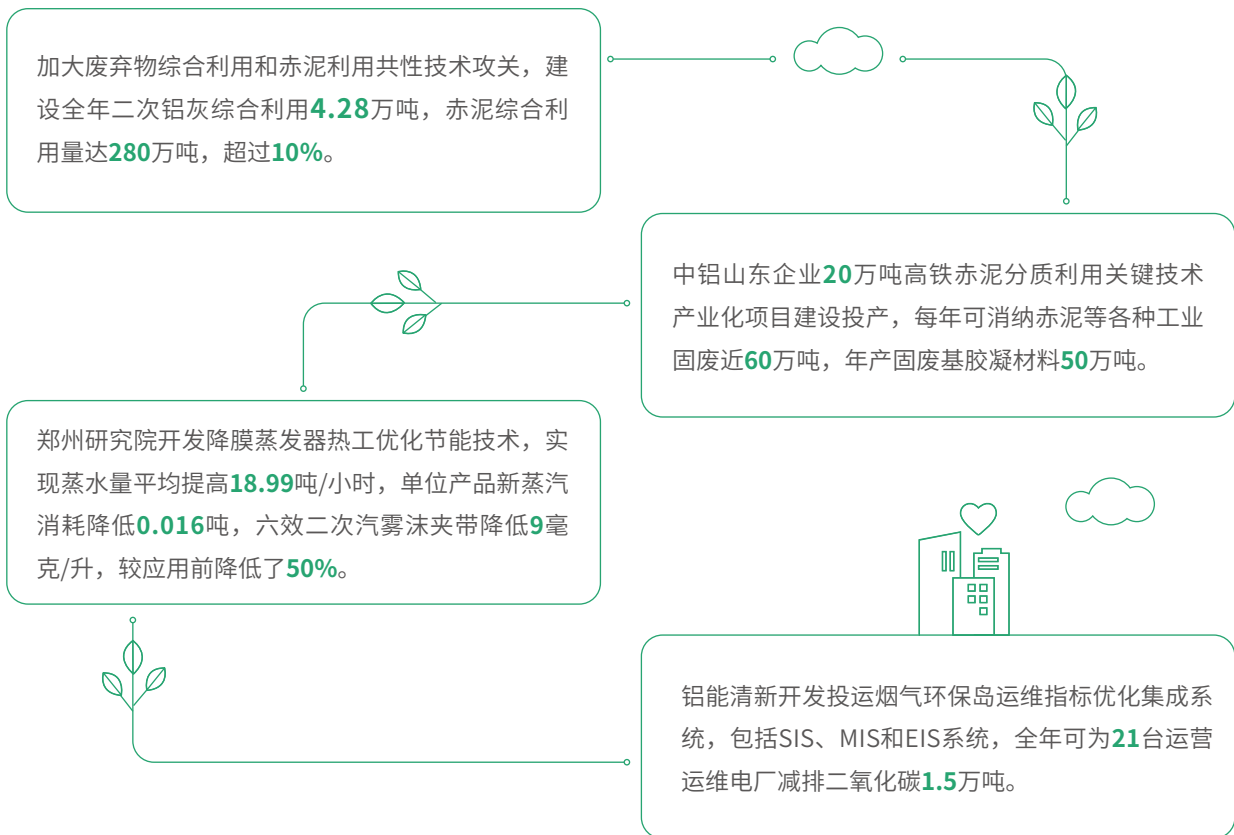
加大废弃物综合利用和赤泥利用共性技术攻关，建设全年二次铝灰综合利用4.28万吨，赤泥综合利用量达280万吨，超过10%。

中铝山东企业20万吨高铁赤泥分质利用关键技术产业化项目建设投产，每年可消纳赤泥等各种工业固废近60万吨，年产固废基胶凝材料50万吨。

郑州研究院开发降膜蒸发器热工优化节能技术，实现蒸水量平均提高18.99吨/小时，单位产品新蒸汽消耗降低0.016吨，六效二次汽雾沫夹带降低9毫克/升，较应用前降低了50%。

铝能清新开发投运烟气环保岛运维指标优化集成系统，包括SIS、MIS和EIS系统，全年可为21台运营运维电厂减排二氧化碳1.5万吨。